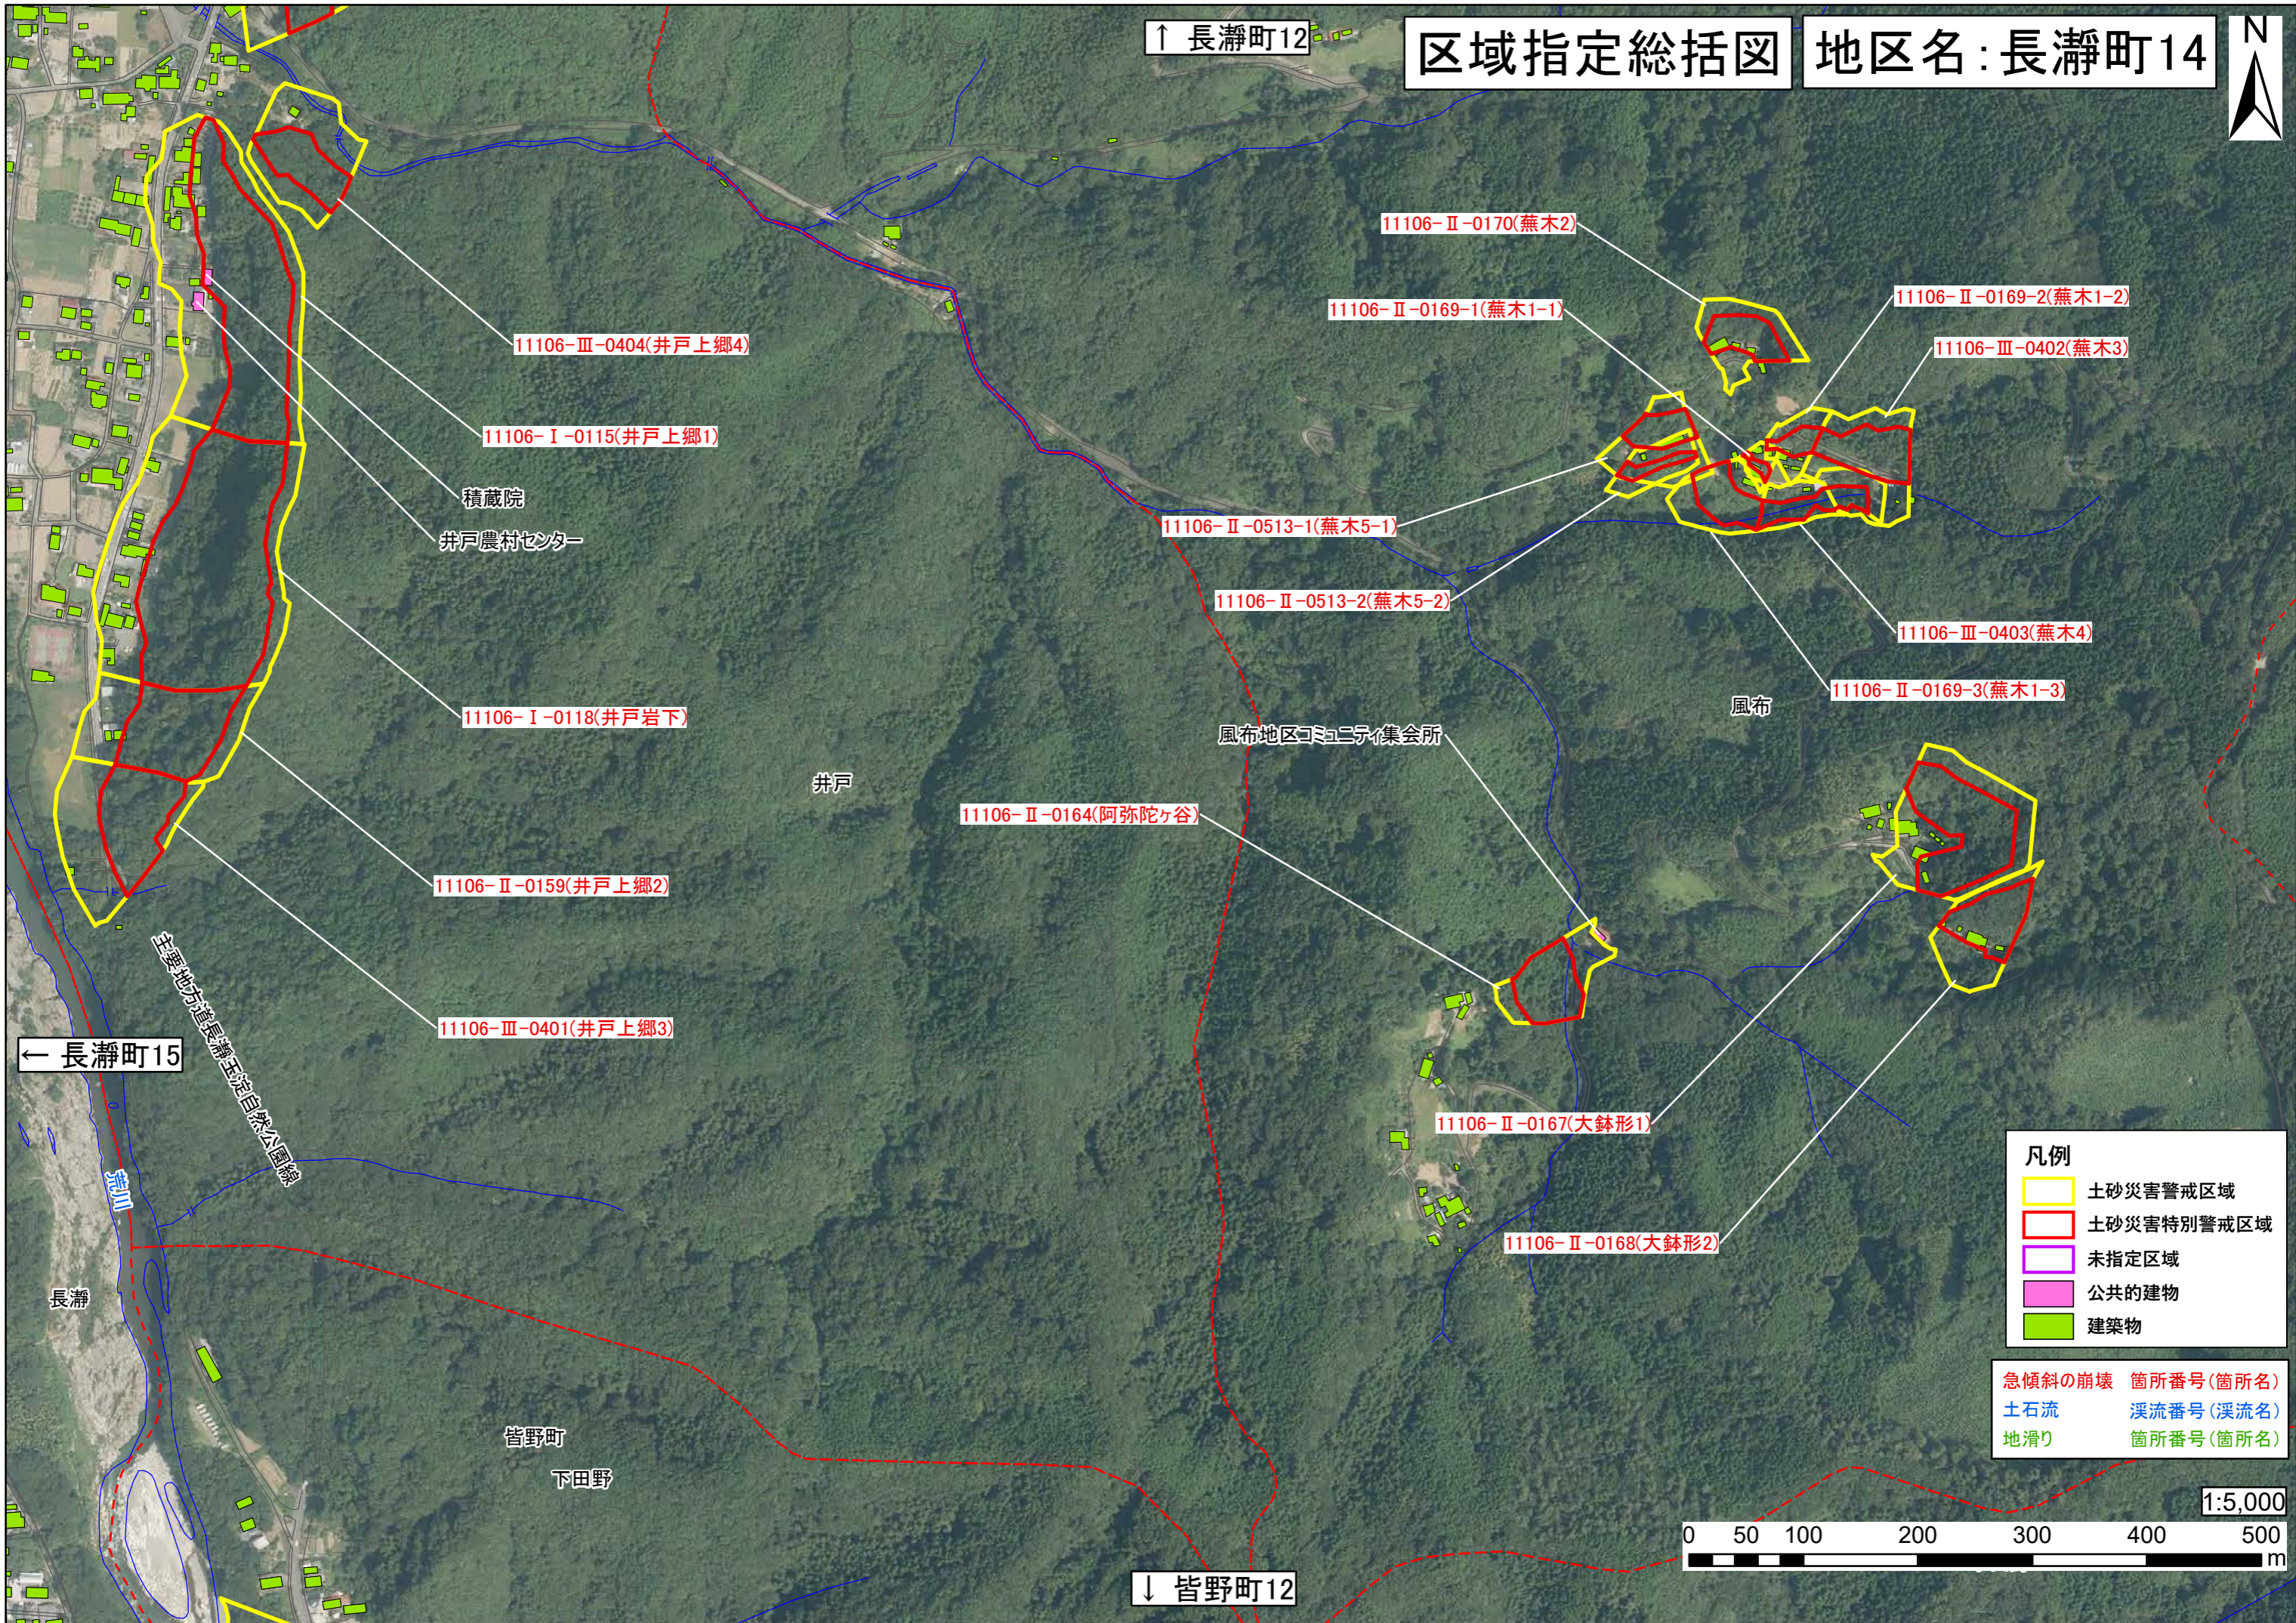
↑ 長瀞町12

区域指定総括図　地区名：長瀞町14

N

11106-Ⅱ-0170(蕪木2)

11106-Ⅱ-0169-1(蕪木1-1)

11106-Ⅱ-0169-2(蕪木1-2)

11106-Ⅲ-0402(蕪木3)

11106-Ⅲ-0404(井戸上郷4)

11106-Ⅰ-0115(井戸上郷1)

積蔵院

井戸農村センター

11106-Ⅱ-0513-1(蕪木5-1)

11106-Ⅱ-0513-2(蕪木5-2)

11106-Ⅲ-0403(蕪木4)

11106-Ⅱ-0169-3(蕪木1-3)

風布

11106-Ⅰ-0118(井戸岩下)

風布地区コミュニティ集会所

井戸

11106-Ⅱ-0164(阿弥陀ヶ谷)

11106-Ⅱ-0159(井戸上郷2)

主要地方道長瀞玉淀自然公園線

11106-Ⅲ-0401(井戸上郷3)

← 長瀞町15

荒川

11106-Ⅱ-0167(大鉢形1)

11106-Ⅱ-0168(大鉢形2)

凡例
土砂災害警戒区域
土砂災害特別警戒区域
未指定区域
公共的建物
建築物

急傾斜の崩壊　箇所番号(箇所名)
土石流　渓流番号(渓流名)
地滑り　箇所番号(箇所名)

長瀞

皆野町

下田野

1:5,000

0 50 100 200 300 400 500 m

↓ 皆野町12